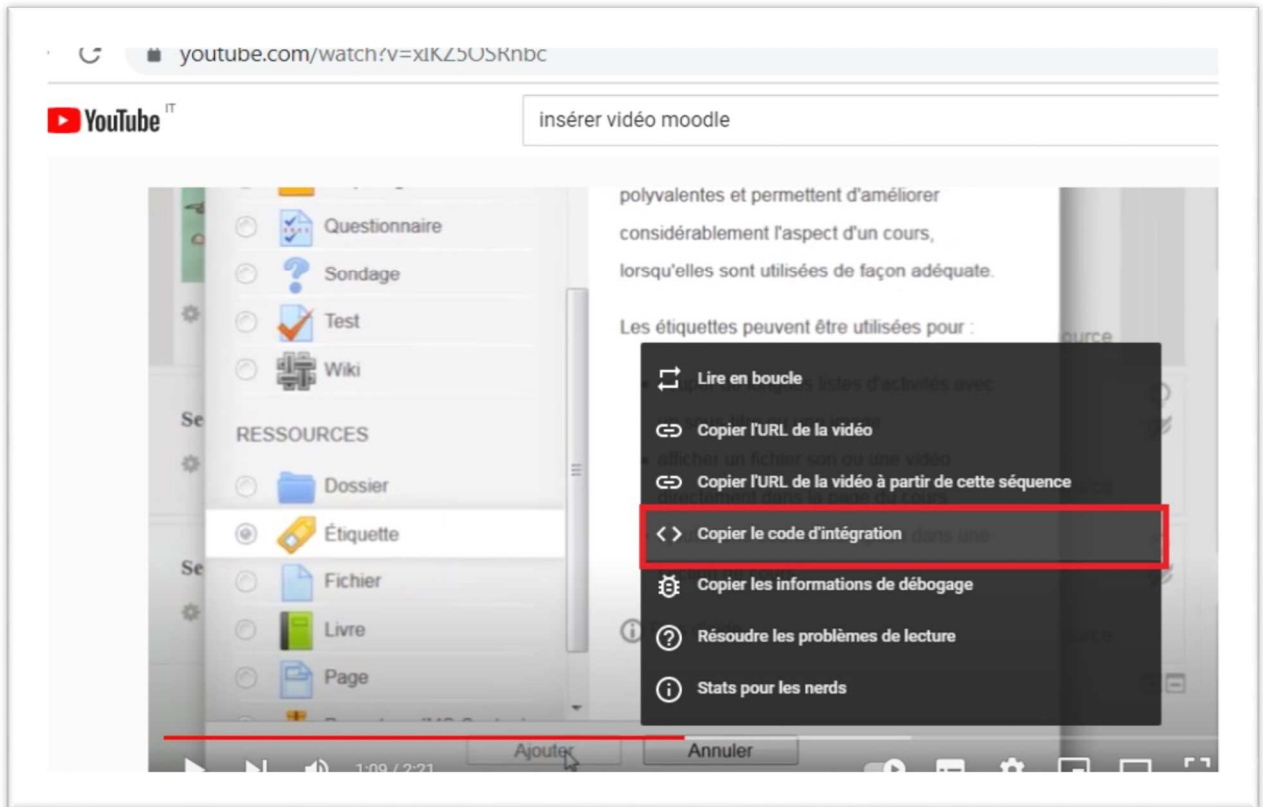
youtube.com/watch?v=xIKZ5OSRnbc

YouTube IT

insérer vidéo moodle

Questionnaire
Sondage
Test
Wiki

Se

RESSOURCES

Dossier
Étiquette
Fichier
Livre
Page

polyvalentes et permettent d'améliorer considérablement l'aspect d'un cours, lorsqu'elles sont utilisées de façon adéquate.

Les étiquettes peuvent être utilisées pour :

Lire en boucle
Copier l'URL de la vidéo
Copier l'URL de la vidéo à partir de cette séquence
Copier le code d'intégration
Copier les informations de débogage
Résoudre les problèmes de lecture
Stats pour les nerds

Ajouter
Annuler

1:09 / 2:21